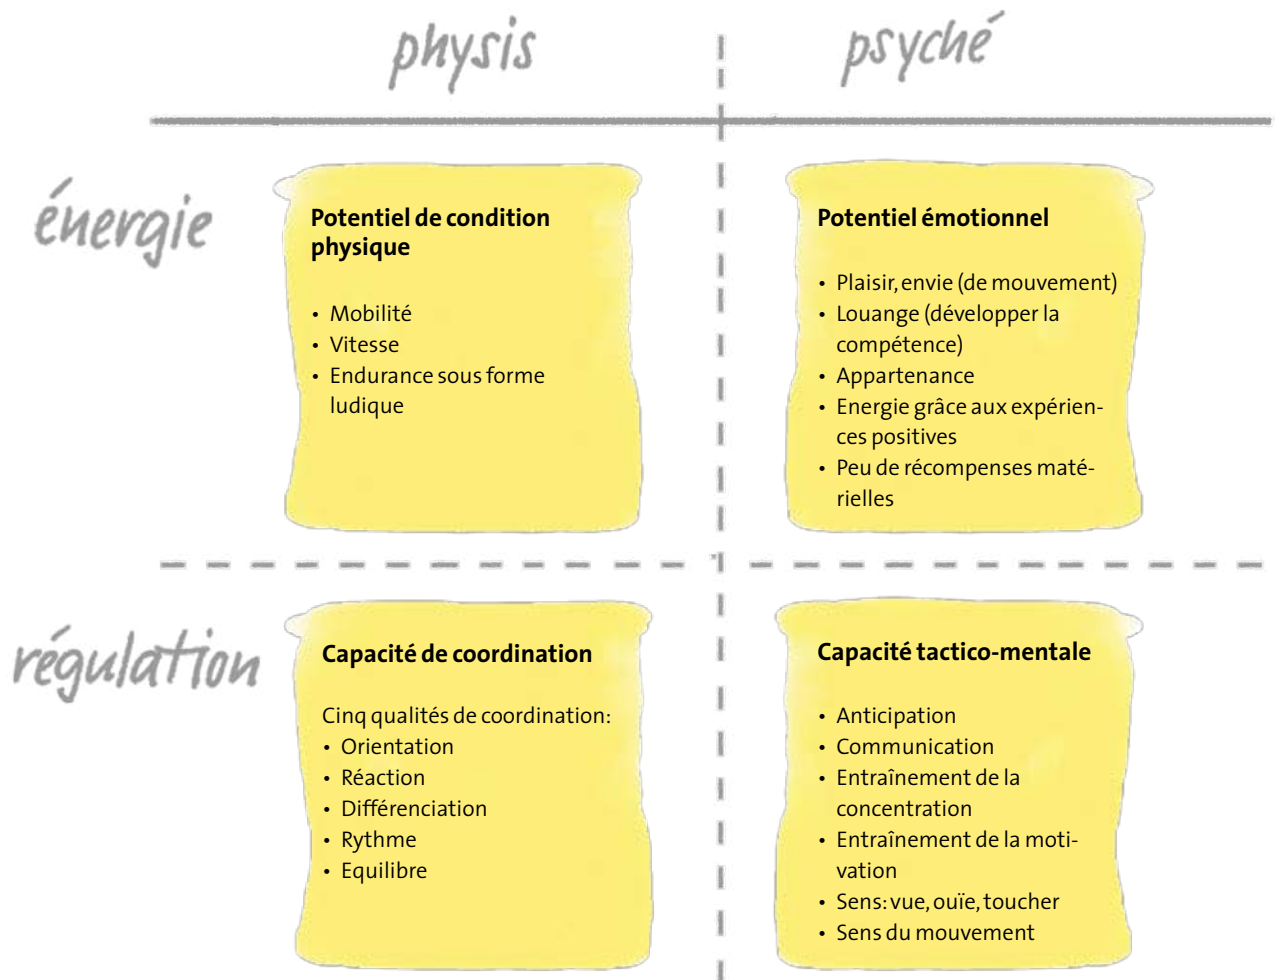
physis

psyché

énergie

Potentiel de condition physique

• Mobilité
• Vitesse
• Endurance sous forme ludique

Potentiel émotionnel

• Plaisir, envie (de mouvement)
• Louange (développer la compétence)
• Appartenance
• Energie grâce aux expériences positives
• Peu de récompenses matérielles

régulation

Capacité de coordination

Cinq qualités de coordination:
• Orientation
• Réaction
• Différenciation
• Rythme
• Equilibre

Capacité tactico-mentale

• Anticipation
• Communication
• Entraînement de la concentration
• Entraînement de la motivation
• Sens: vue, ouïe, toucher
• Sens du mouvement